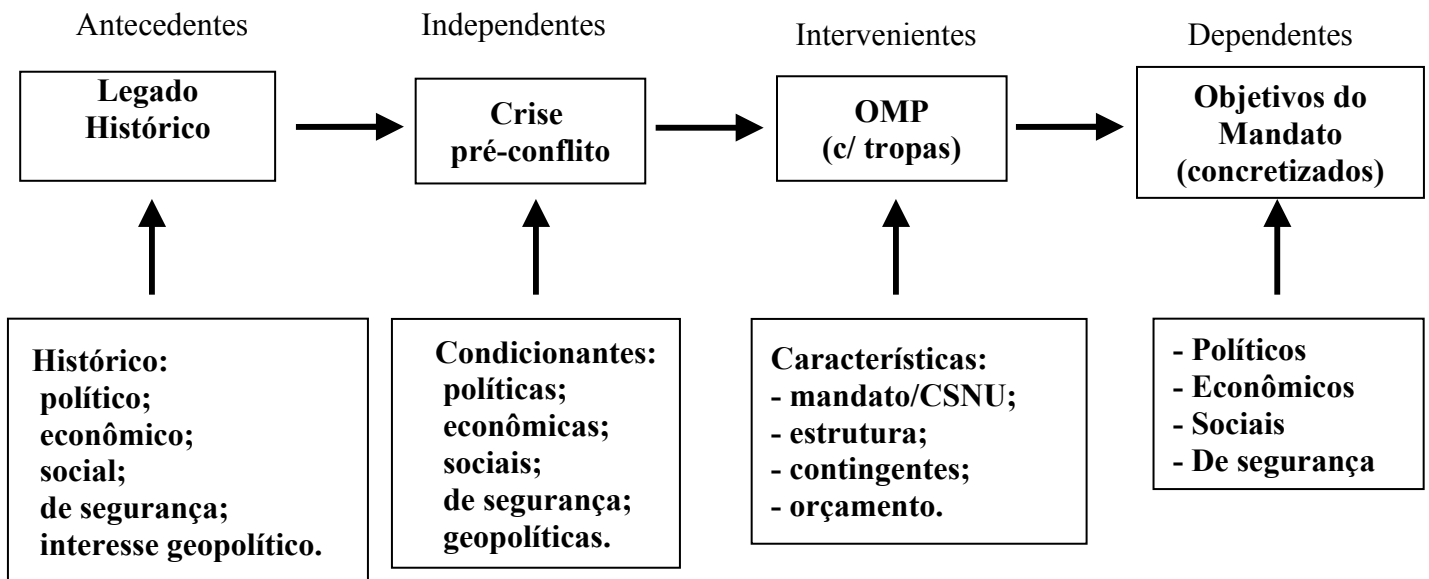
Antecedentes

Legado Histórico

Histórico:
político;
econômico;
social;
de segurança;
interesse geopolítico.

Independentes

Crise pré-conflito

Condicionantes:
políticas;
econômicas;
sociais;
de segurança;
geopolíticas.

Intervenientes

OMP (c/ tropas)

Características:
- mandato/CSNU;
- estrutura;
- contingentes;
- orçamento.

Dependentes

Objetivos do Mandato (concretizados)

- Políticos
- Econômicos
- Sociais
- De segurança